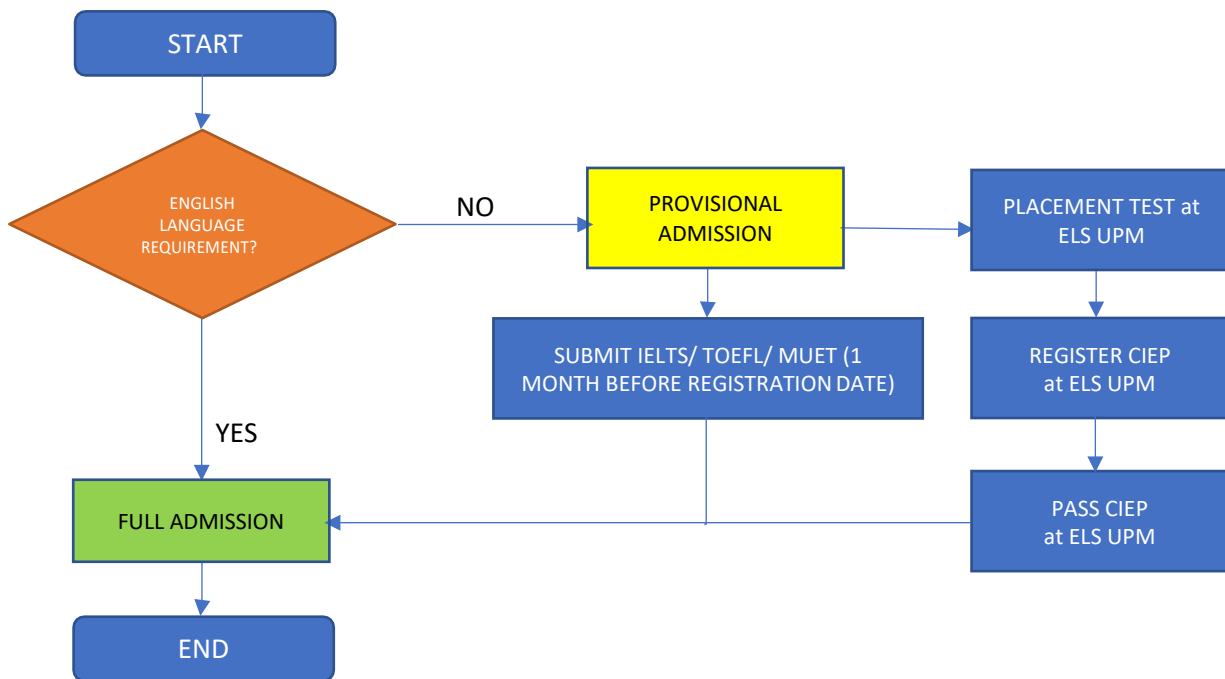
START

ENGLISH LANGUAGE REQUIREMENT?

NO

PROVISIONAL ADMISSION

PLACEMENT TEST at ELS UPM

SUBMIT IELTS/ TOEFL/ MUET (1 MONTH BEFORE REGISTRATION DATE)

REGISTER CIEP at ELS UPM

YES

FULL ADMISSION

PASS CIEP at ELS UPM

END